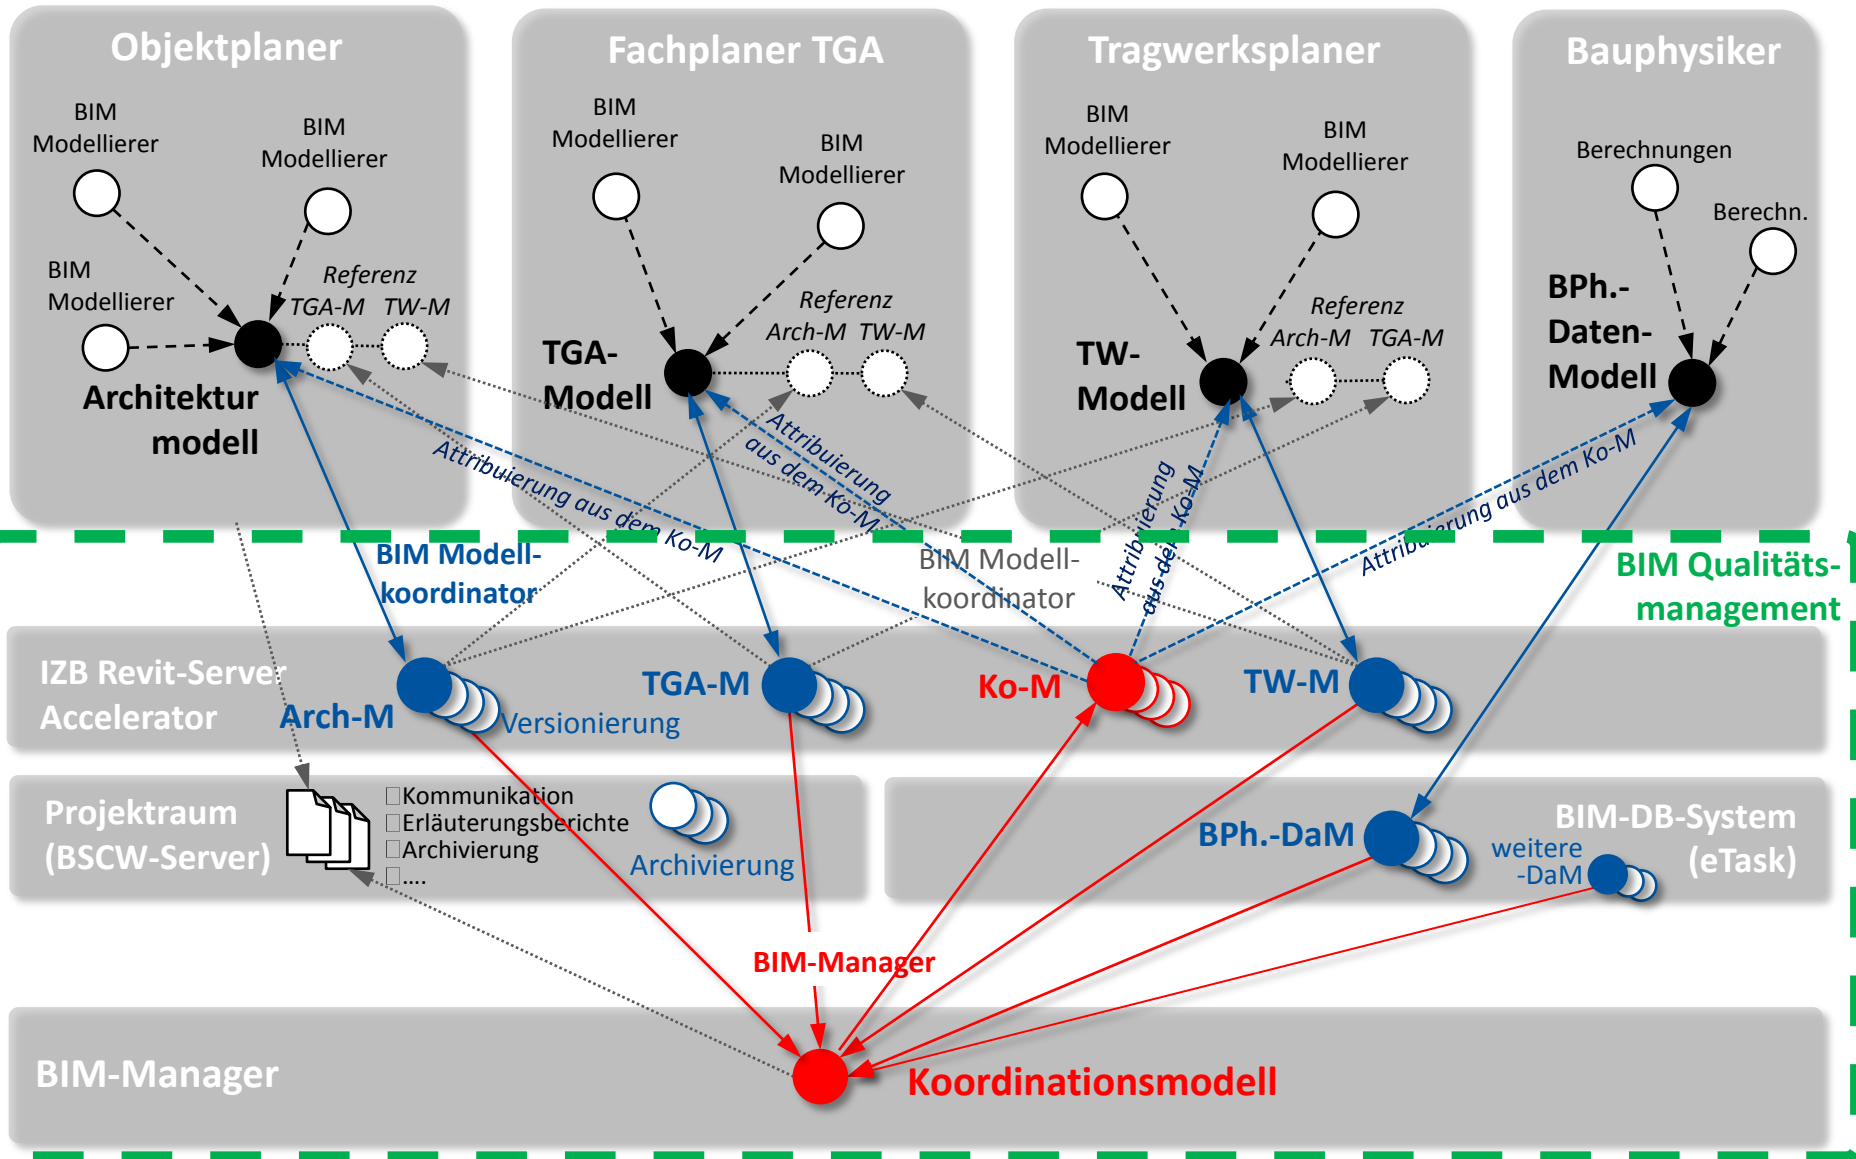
Objektplaner

BIM Modellierer

BIM Modellierer

BIM Modellierer

Referenz
TGA-M TW-M

Architektur modell

Fachplaner TGA

BIM Modellierer

BIM Modellierer

Referenz
Arch-M TW-M

TGA-Modell

Tragwerksplaner

BIM Modellierer

BIM Modellierer

Referenz
Arch-M TGA-M

TW-Modell

Bauphysiker

Berechnungen

Berechn.

BPh.-Daten-Modell

Attribuierung aus dem Ko-M

Attribuierung aus dem Ko-M

Attribuierung aus dem Ko-M

Attribuierung aus dem Ko-M

BIM Modell-koordinator

BIM Modell-koordinator

BIM Qualitäts-management

IZB Revit-Server Accelerator

Arch-M

Versionierung

TGA-M

Ko-M

TW-M

Projektraum (BSCW-Server)

Kommunikation
Erläuterungsberichte
Archivierung
....

Archivierung

BPh.-DaM

BIM-DB-System (eTask)

weitere -DaM

BIM-Manager

BIM-Manager

Koordinationsmodell